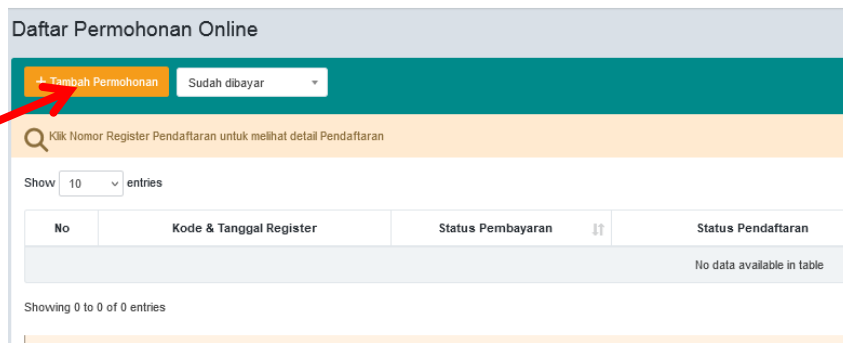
Daftar Permohonan Online

+ Tambah Permohonan

Sudah dibayar

Klik Nomor Register Pendaftaran untuk melihat detail Pendaftaran

Show 10 entries

| No | Kode & Tanggal Register | Status Pembayaran | Status Pendaftaran |
|---|---|---|---|
| | | | No data available in table |

Showing 0 to 0 of 0 entries